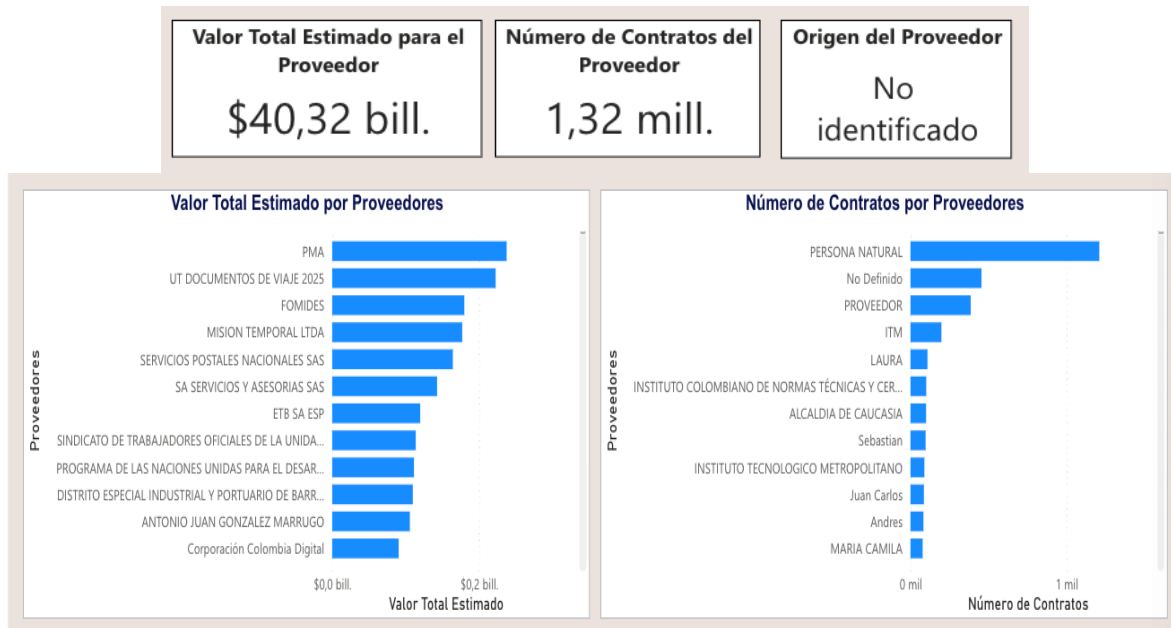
Valor Total Estimado para el Proveedor
$40,32 bill.

Número de Contratos del Proveedor
1,32 mill.

Origen del Proveedor
No identificado

Valor Total Estimado por Proveedores

Proveedores

PMA
UT DOCUMENTOS DE VIAJE 2025
FOMIDES
MISION TEMPORAL LTDA
SERVICIOS POSTALES NACIONALES SAS
SA SERVICIOS Y ASESORIAS SAS
ETB SA ESP
SINDICATO DE TRABAJADORES OFICIALES DE LA UNIDA...
PROGRAMA DE LAS NACIONES UNIDAS PARA EL DESAR...
DISTRITO ESPECIAL INDUSTRIAL Y PORTUARIO DE BARR...
ANTONIO JUAN GONZALEZ MARRUGO
Corporación Colombia Digital

$0,0 bill.
$0,2 bill.
Valor Total Estimado

Número de Contratos por Proveedores

Proveedores

PERSONA NATURAL
No Definido
PROVEEDOR
ITM
LAURA
INSTITUTO COLOMBIANO DE NORMAS TÉCNICAS Y CER...
ALCALDIA DE CAUCASIA
Sebastian
INSTITUTO TECNOLOGICO METROPOLITANO
Juan Carlos
Andres
MARIA CAMILA

0 mil
1 mil
Número de Contratos